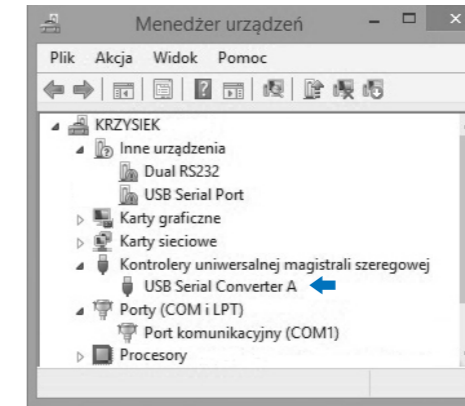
Menedżer urządzeń

Plik Akcja Widok Pomoc

KRZYSIEK
Inne urządzenia
Dual RS232
USB Serial Port
Karty graficzne
Karty sieciowe
Kontrolery uniwersalnej magistrali szeregowej
USB Serial Converter A
Porty (COM i LPT)
Port komunikacyjny (COM1)
Procesory